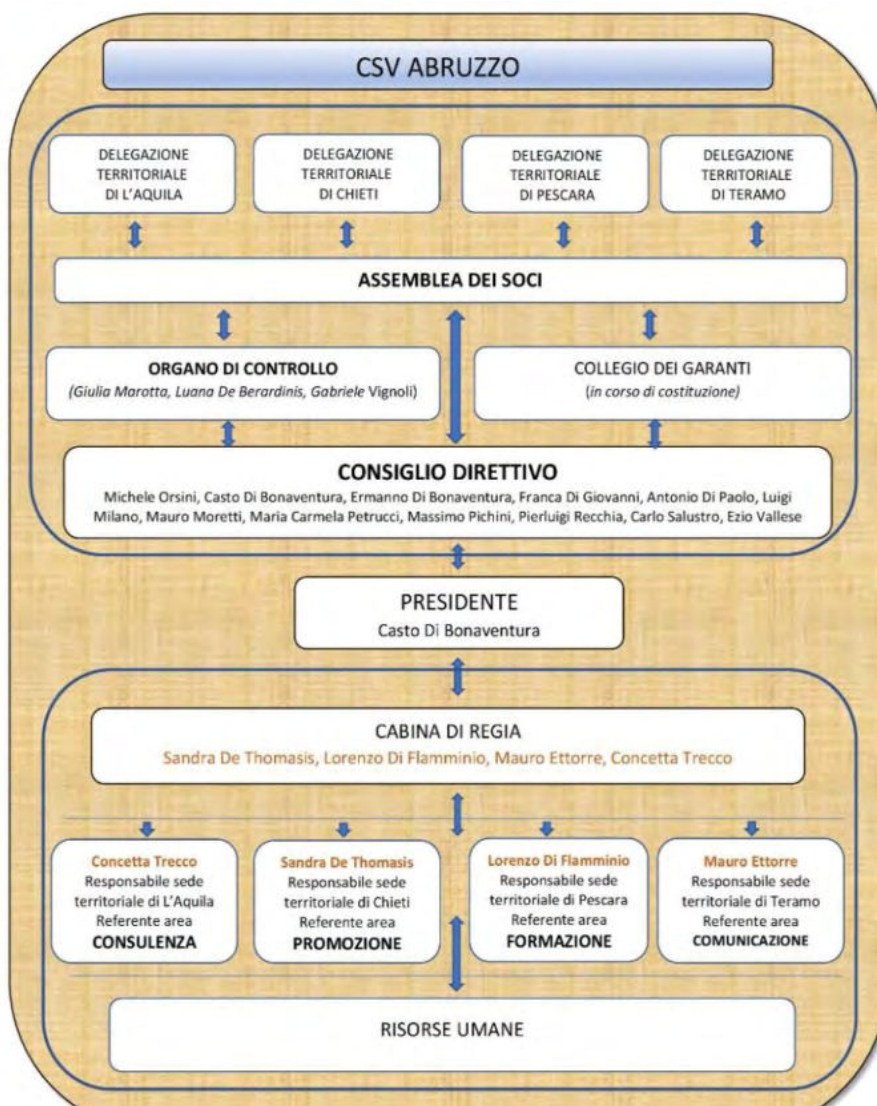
CSV ABRUZZO

DELEGAZIONE TERRITORIALE DI L'AQUILA

DELEGAZIONE TERRITORIALE DI CHIETI

DELEGAZIONE TERRITORIALE DI PESCARA

DELEGAZIONE TERRITORIALE DI TERAMO

ASSEMBLEA DEI SOCI

ORGANO DI CONTROLLO
(Giulia Marotta, Luana De Berardinis, Gabriele Vignoli)

COLLEGIO DEI GARANTI
(in corso di costituzione)

CONSIGLIO DIRETTIVO
Michele Orsini, Casto Di Bonaventura, Ermanno Di Bonaventura, Franca Di Giovanni, Antonio Di Paolo, Luigi Milano, Mauro Moretti, Maria Carmela Petrucci, Massimo Pichini, Pierluigi Recchia, Carlo Salustro, Ezio Vallese

PRESIDENTE
Casto Di Bonaventura

CABINA DI REGIA
Sandra De Thomasis, Lorenzo Di Flamminio, Mauro Ettorre, Concetta Trecco

Concetta Trecco
Responsabile sede territoriale di L'Aquila
Referente area
CONSULENZA

Sandra De Thomasis
Responsabile sede territoriale di Chieti
Referente area
PROMOZIONE

Lorenzo Di Flamminio
Responsabile sede territoriale di Pescara
Referente area
FORMAZIONE

Mauro Ettorre
Responsabile sede territoriale di Teramo
Referente area
COMUNICAZIONE

RISORSE UMANE